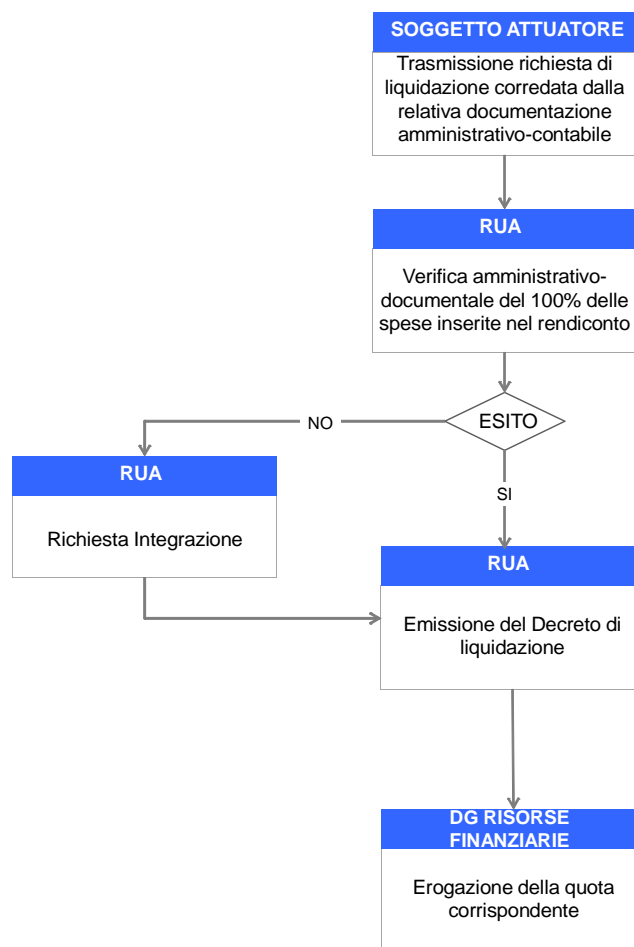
SOGGETTO ATTUATORE

Trasmissione richiesta di liquidazione corredata dalla relativa documentazione amministrativo-contabile

RUA

Verifica amministrativo-documentale del 100% delle spese inserite nel rendiconto

ESITO

NO

RUA

Richiesta Integrazione

SI

RUA

Emissione del Decreto di liquidazione

DG RISORSE FINANZIARIE

Erogazione della quota corrispondente